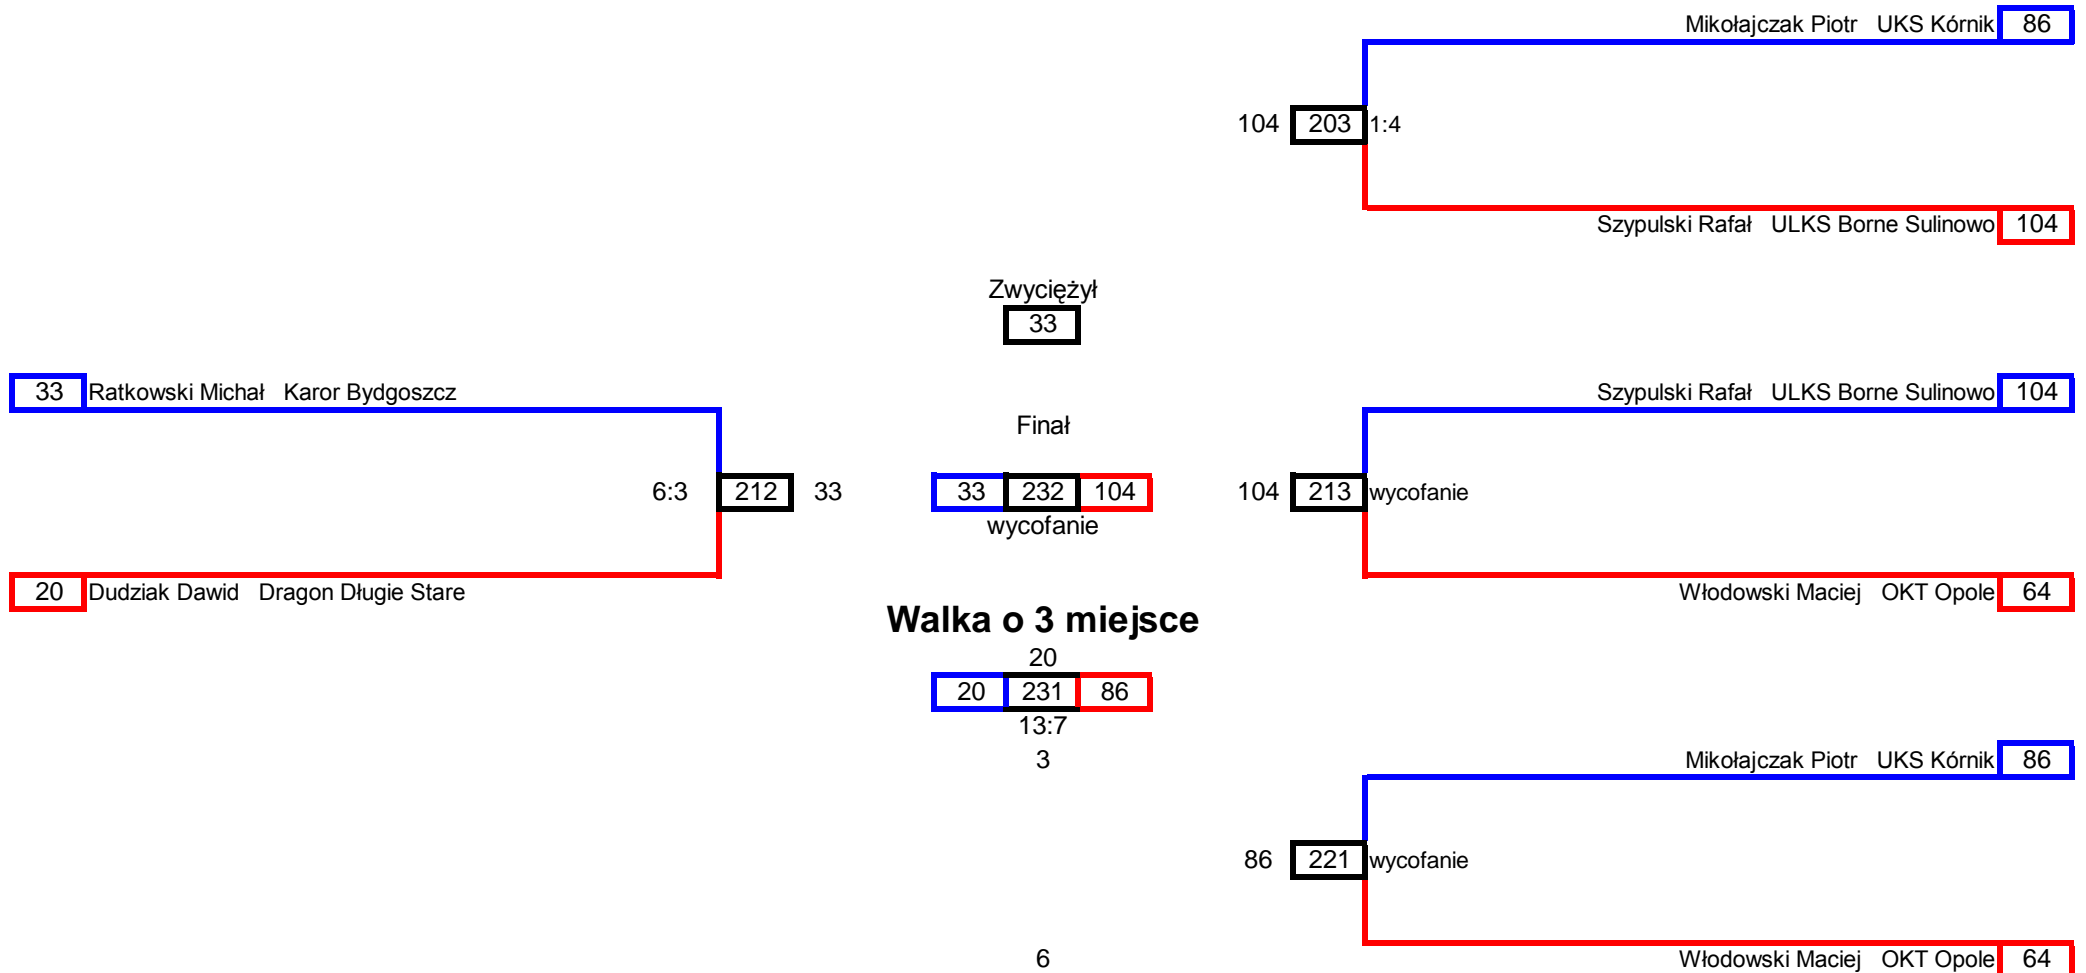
Mikołajczak Piotr UKS Kórnik 86

104 203 1:4

Szypulski Rafał ULKS Borne Sulinowo 104

Zwyciężył
33

33 Ratkowski Michał Karor Bydgoszcz

Finał

Szypulski Rafał ULKS Borne Sulinowo 104

6:3 212 33

33 232 104
wycofanie

104 213 wycofanie

20 Dudziak Dawid Dragon Długie Stare

Włodowski Maciej OKT Opole 64

**Walka o 3 miejsce**
20
20 231 86
13:7
3

Mikołajczak Piotr UKS Kórnik 86

86 221 wycofanie

6

Włodowski Maciej OKT Opole 64